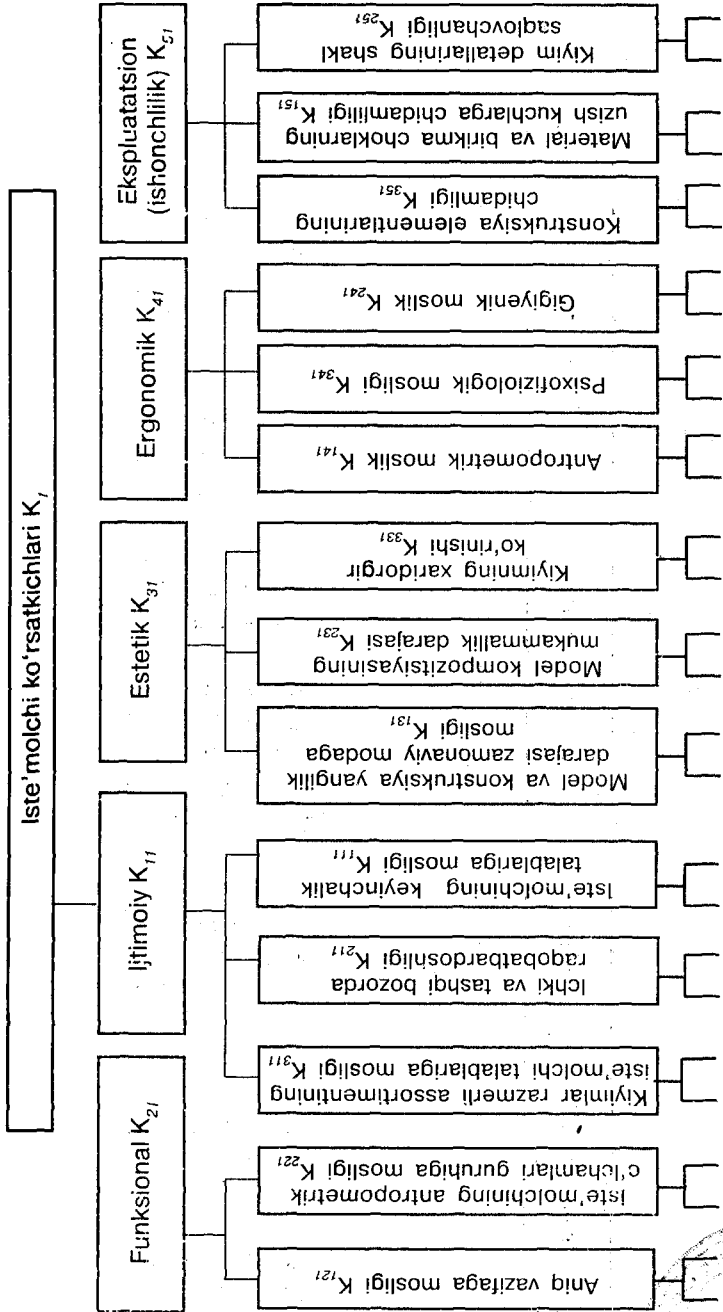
Iste'molchi ko'rsatkichlari $K_1$

Ijtimoiy $K_{11}$

Iste'molchining keyinchalik talablariga mosligi $K_{111}$

Ichki va tashqi bozorda raqobatbardoshligi $K_{211}$

Kiyimlar razmerli assortimentining iste'molchi talablariga mosligi $K_{311}$

Funksional $K_{21}$

Aniq vazifaga mosligi $K_{121}$

Iste'molchining antropometrik o'lchamlari guruhiga mosligi $K_{221}$

Estetik $K_{31}$

Model va konstruksiya yangilik darajasi zamonaviy modaga mosligi $K_{131}$

Model kompozitsiyasining mukammallik darajasi $K_{231}$

Kiyimning xaridorgir ko'rinishi $K_{331}$

Ergonomik $K_{41}$

Antropometrik moslik $K_{141}$

Psixofiziologik mosligi $K_{341}$

Gigiyenik moslik $K_{241}$

Ekspluatatsion (ishonchlilik) $K_{51}$

Konstruksiya elementlarining chidamligi $K_{351}$

Material va birikma choklarning uzish kuchlarga chidamliligi $K_{151}$

Kiyim detallarining shakl saqlovchanligi $K_{251}$